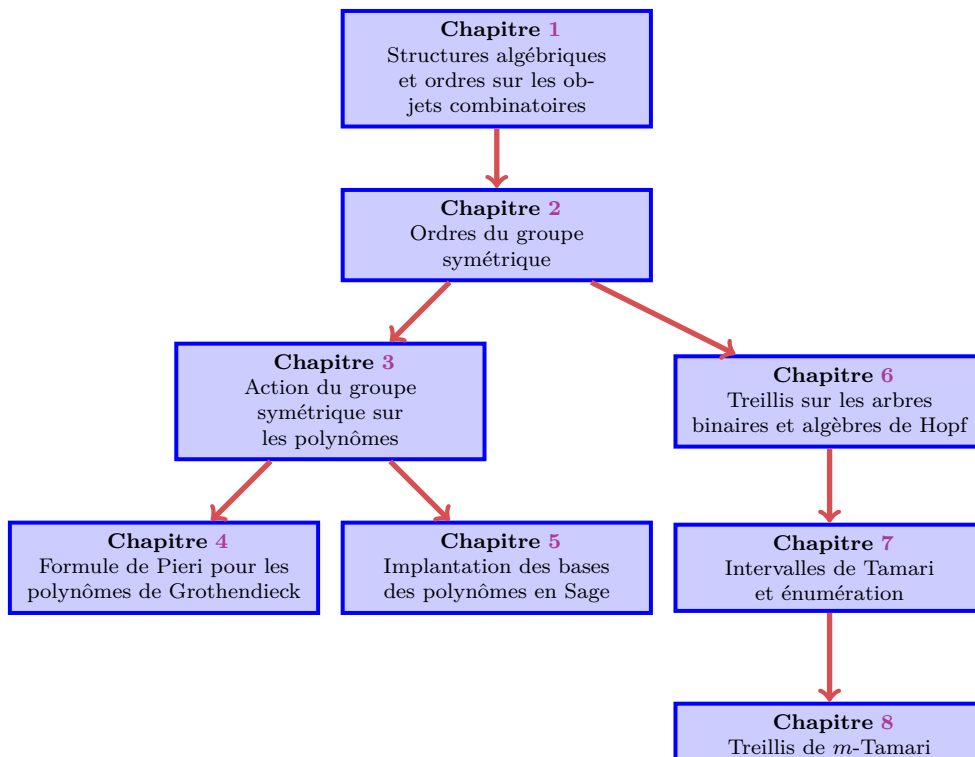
**Chapitre 1**
Structures algébriques et ordres sur les objets combinatoires

**Chapitre 2**
Ordres du groupe symétrique

**Chapitre 3**
Action du groupe symétrique sur les polynômes

**Chapitre 6**
Treillis sur les arbres binaires et algèbres de Hopf

**Chapitre 4**
Formule de Pieri pour les polynômes de Grothendieck

**Chapitre 5**
Implantation des bases des polynômes en Sage

**Chapitre 7**
Intervalles de Tamari et énumération

**Chapitre 8**
Treillis de $m$-Tamari